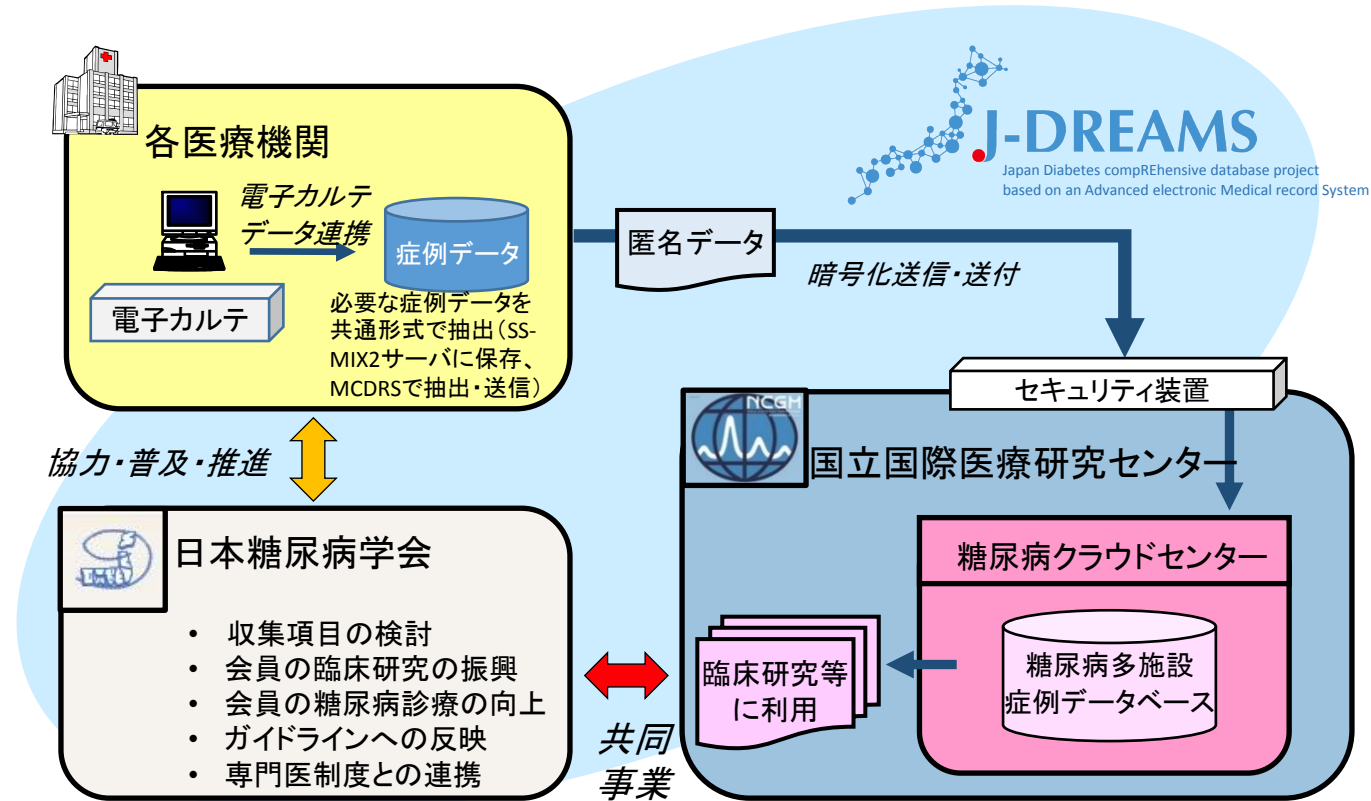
J-DREAMS
Japan Diabetes compREhensive database project based on an Advanced electronic Medical record System

各医療機関

電子カルテ データ連携

症例データ

電子カルテ

必要な症例データを共通形式で抽出（SS-MIX2サーバに保存、MCDRSで抽出・送信）

匿名データ

暗号化送信・送付

セキュリティ装置

NCGM

国立国際医療研究センター

糖尿病クラウドセンター

糖尿病多施設症例データベース

臨床研究等に利用

協力・普及・推進

日本糖尿病学会

• 収集項目の検討
• 会員の臨床研究の振興
• 会員の糖尿病診療の向上
• ガイドラインへの反映
• 専門医制度との連携

共同事業